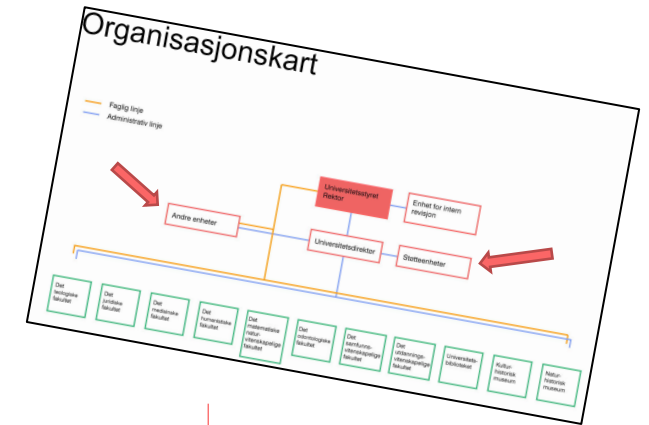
Organisasjonskart

Faglig linje
Administrativ linje

Universitetsstyret
Rektor

Enhet for intern revisjon

Andre enheter

Universitetsdirektør

Støtteenheter

Det teologiske fakultet

Det juridiske fakultet

Det medisinske fakultet

Det humanistiske fakultet

Det matematisk-naturvitenskapelige fakultet

Det odontologiske fakultet

Det samfunnsvitenskapelige fakultet

Det utdanningsvitenskapelige fakultet

Universitetsbiblioteket

Kulturhistorisk museum

Naturhistorisk museum